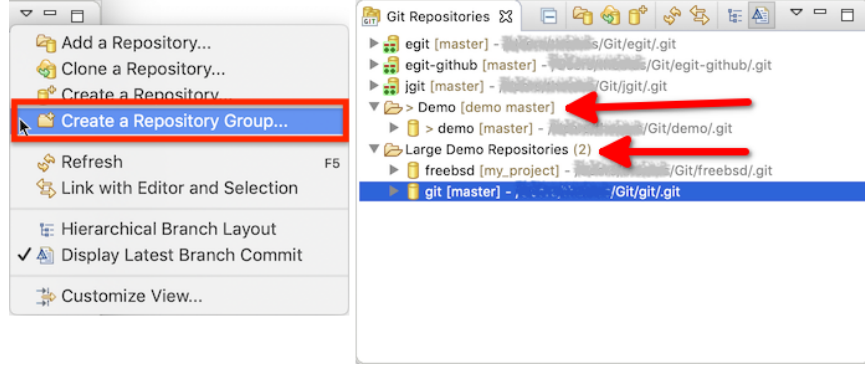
Add a Repository...
Clone a Repository...
Create a Repository...
Create a Repository Group...
Refresh F5
Link with Editor and Selection
Hierarchical Branch Layout
✓ Display Latest Branch Commit
Customize View...

Git Repositories
egit [master] - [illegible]/Git/egit/.git
egit-github [master] - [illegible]/Git/egit-github/.git
jgit [master] - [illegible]/Git/jgit/.git
> Demo [demo master]
> demo [master] - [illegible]/Git/demo/.git
Large Demo Repositories (2)
freebsd [my_project] - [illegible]/Git/freebsd/.git
git [master] - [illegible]/Git/git/.git